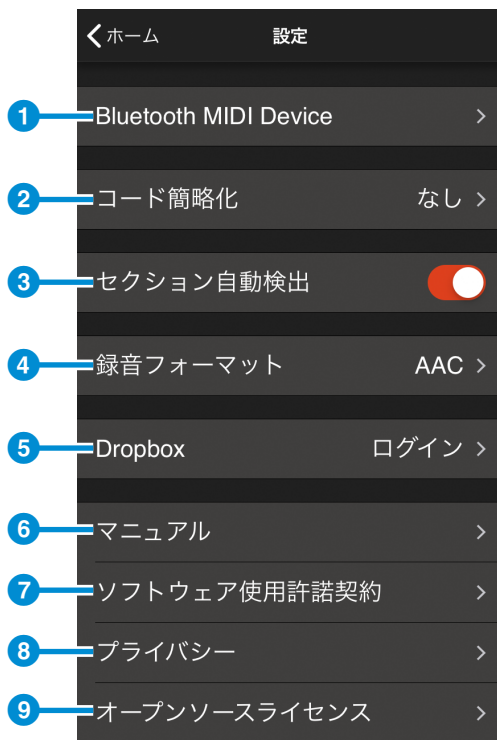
ホーム

設定

1 Bluetooth MIDI Device >

2 コード簡略化 なし >

3 セクション自動検出

4 録音フォーマット AAC >

5 Dropbox ログイン >

6 マニュアル >

7 ソフトウェア使用許諾契約 >

8 プライバシー >

9 オープンソースライセンス >